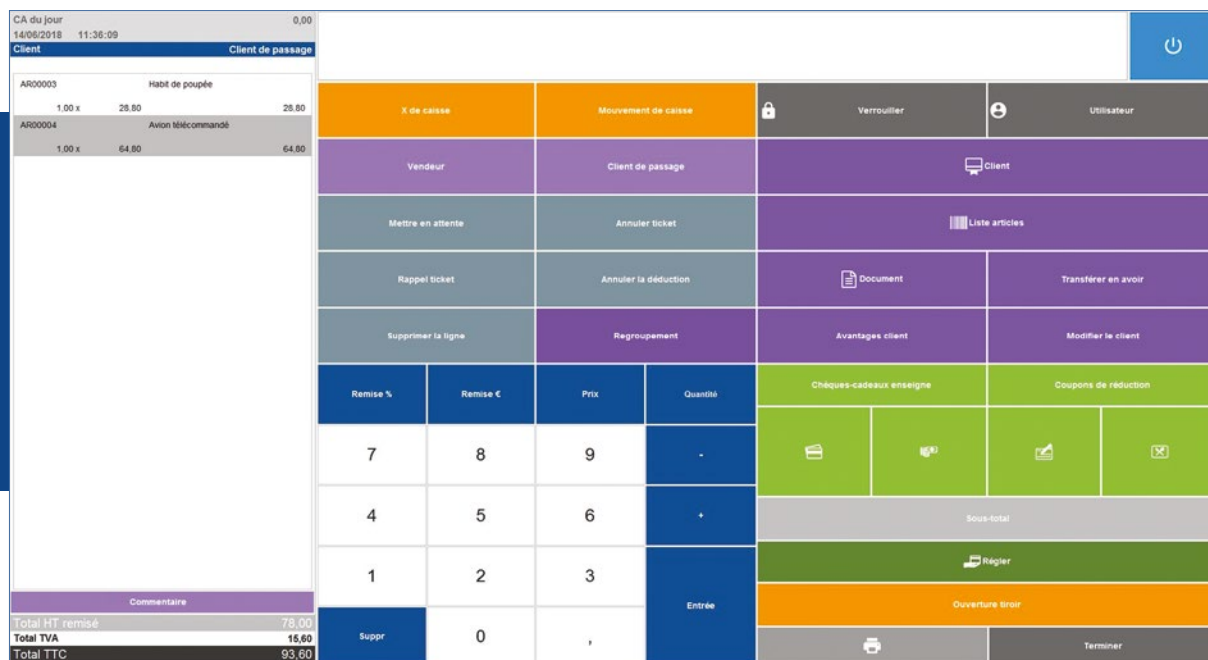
CA du jour 0,00
14/06/2018 11:36:09
Client Client de passage

AR00003 Habit de poupée
1.00 x 28.80 28.80
AR00004 Avion télécommandé
1.00 x 64.80 64.80

Commentaire
Total HT remisé 78,00
Total TVA 15,60
Total TTC 93,60

X de caisse
Mouvement de caisse
Verrouiller
Utilisateur
Vendeur
Client de passage
Client
Mettre en attente
Annuler ticket
Liste articles
Rappel ticket
Annuler la déduction
Document
Transférer en avoir
Supprimer la ligne
Regroupement
Avantages client
Modifier le client
Remise %
Remise €
Prix
Quantité
Chéques-cadeaux enseigne
Coupons de réduction
7
8
9
-
4
5
6
+
Sous-total
1
2
3
Entrée
Régler
Ouverture tiroir
Suppr
0
,
Terminer